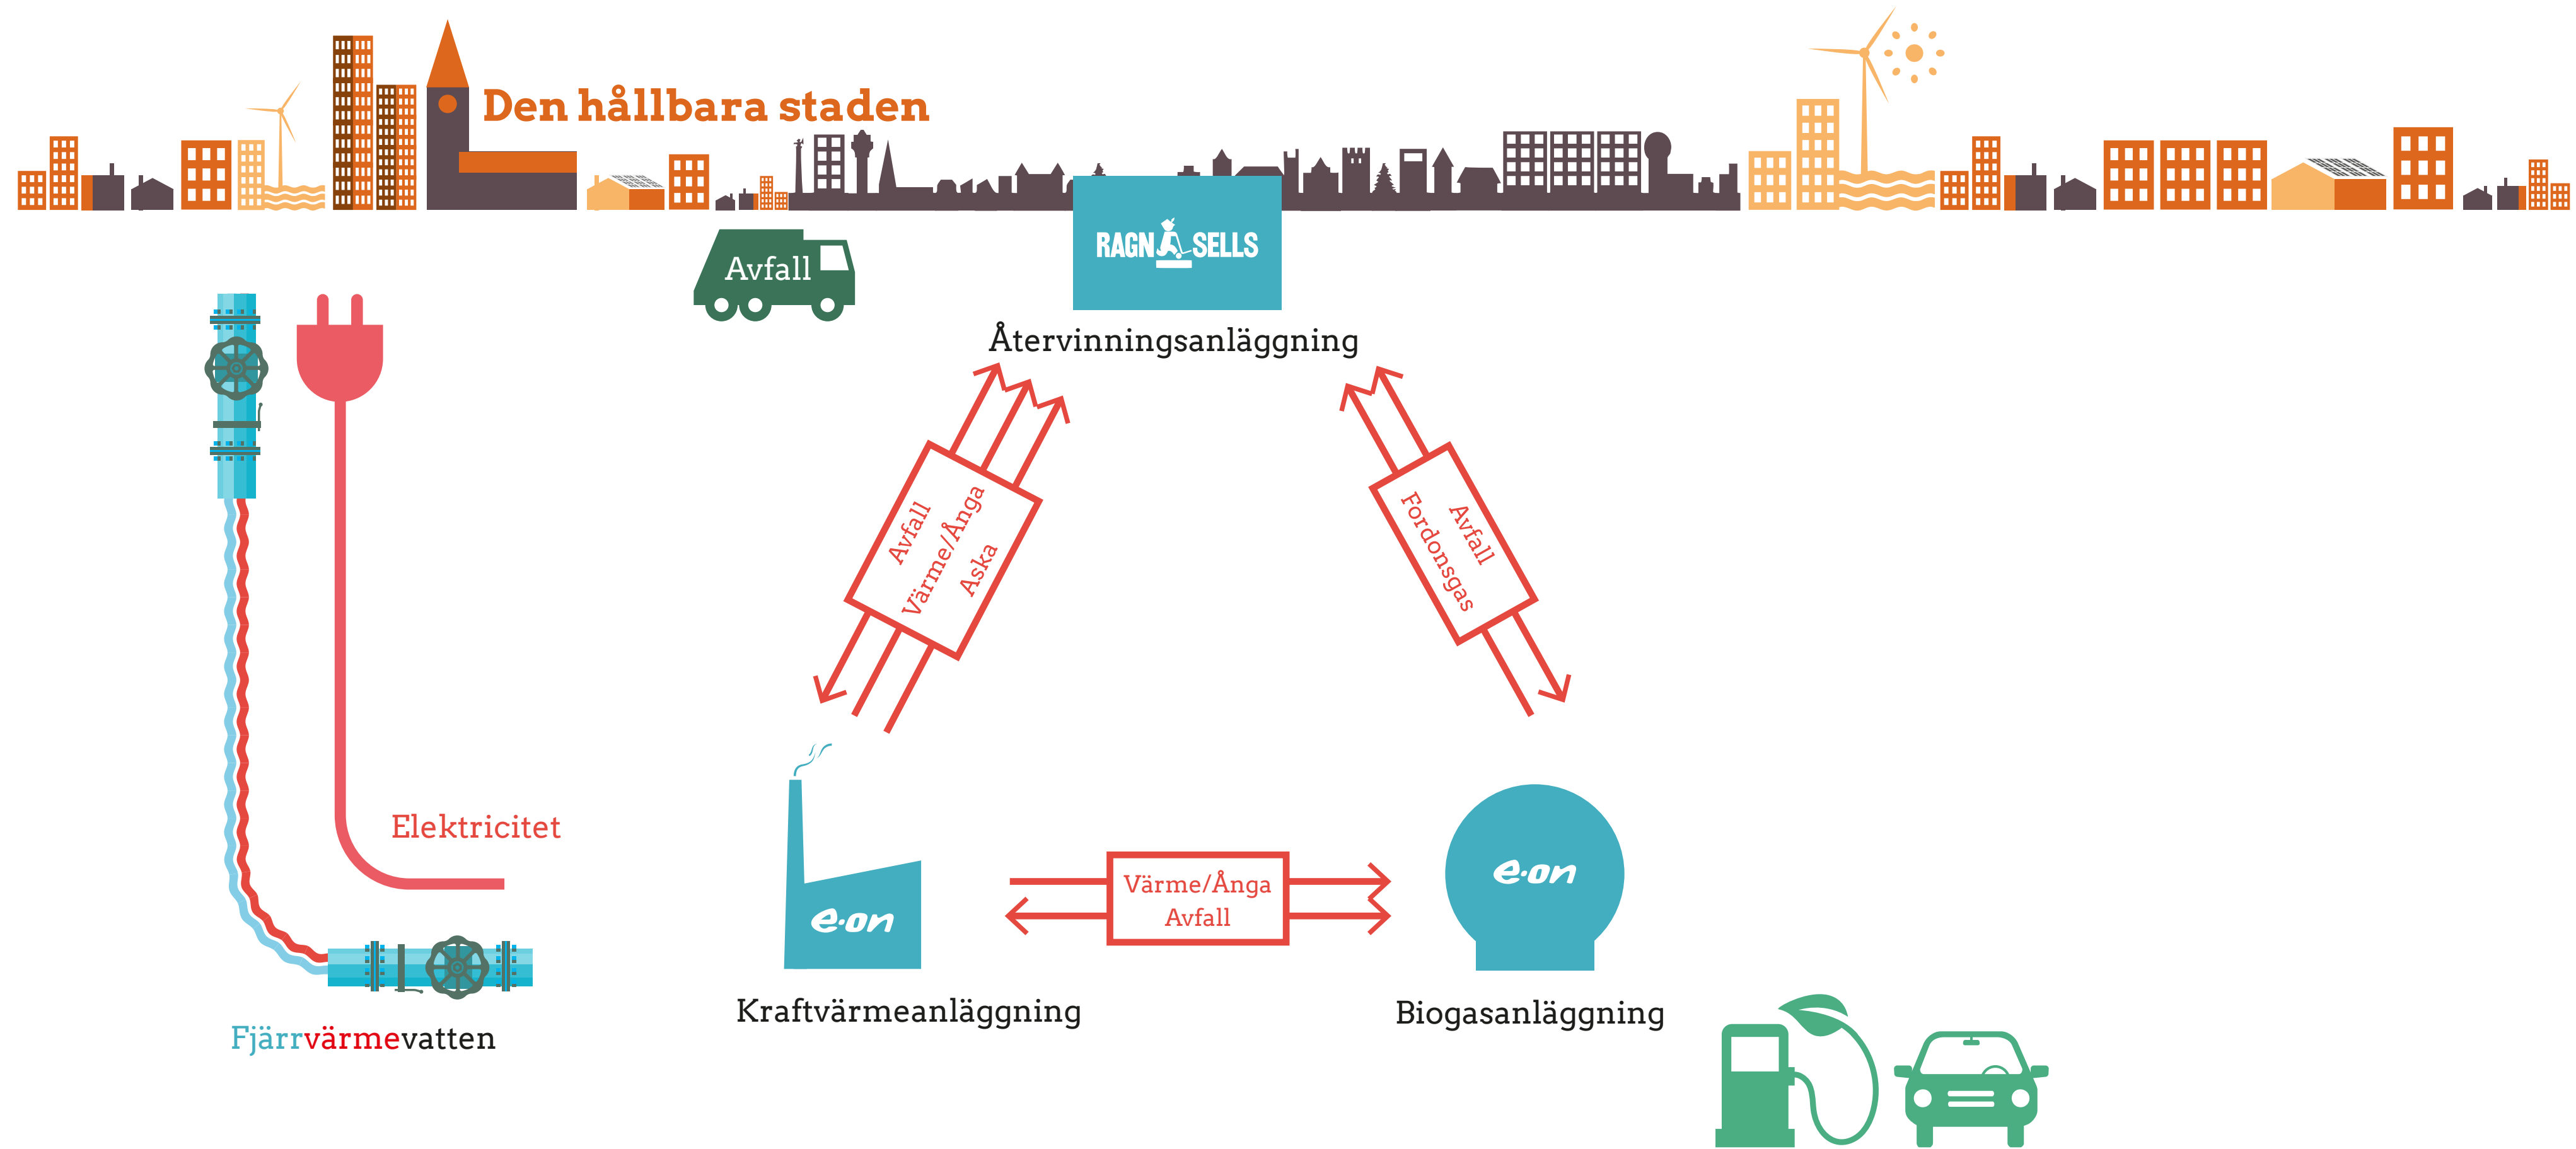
Den hållbara staden

Avfall

RAGN SELLS

Återvinningsanläggning

Avfall
Värme/Ånga
Aska

Avfall
Fordonsgas

Elektricitet

Värme/Ånga
Avfall

e·on

e·on

Kraftvärmeanläggning

Biogasanläggning

Fjärrvärmevatten